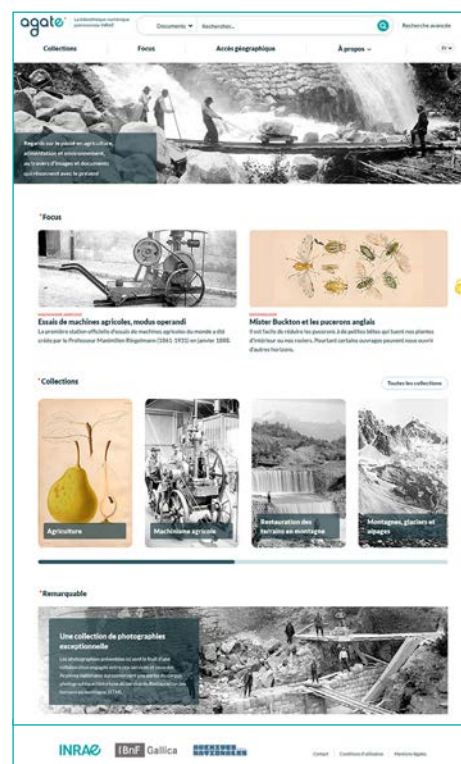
agate La bibliothèque numérique patrimoniale INRAE

Documents Rechercher... Recherche avancée

Collections Focus Accès géographique À propos FR

Regards sur le passé en agriculture, alimentation et environnement, au travers d'images et documents qui résonnent avec le présent

Focus

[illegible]
Essais de machines agricoles, modus operandi
La première station officielle d'essais de machines agricoles du monde a été créée par le Professeur Maximilien Ringelmann (1861-1931) en janvier 1888.

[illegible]
Mister Buckton et les pucerons anglais
Il est facile de réduire les pucerons à de petites bêtes qui tuent nos plantes d'intérieur ou nos rosiers. Pourtant certains ouvrages peuvent nous ouvrir d'autres horizons.

Collections

Toutes les collections

Agriculture

Machinisme agricole

Restauration des terrains en montagne

Montagnes, glaciers et alpages

Remarquable

Une collection de photographies exceptionnelle

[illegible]

INRAE BnF Gallica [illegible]

Contact Conditions d'utilisation Mentions légales